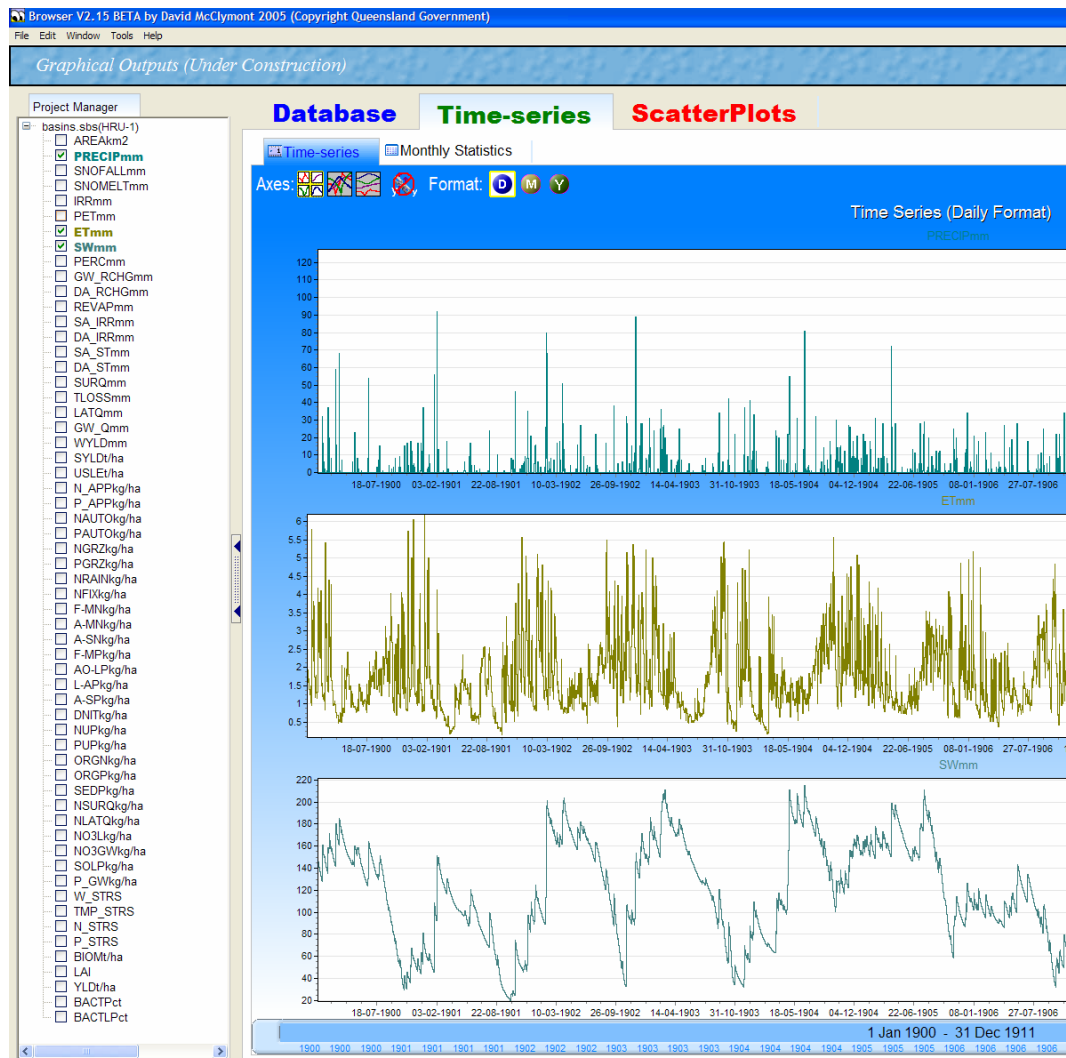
Browser V2.15 BETA by David McClymont 2005 (Copyright Queensland Government)

File Edit Window Tools Help

Graphical Outputs (Under Construction)

Project Manager

basins.sbs(HRU-1)
AREAkm2
PRECIPmm
SNOFALLmm
SNOMELTmm
IRRmm
PETmm
ETmm
SWmm
PERCmm
GW_RCHGmm
DA_RCHGmm
REVAPmm
SA_IRRmm
DA_IRRmm
SA_STmm
DA_STmm
SURQmm
TLOSSmm
LATQmm
GW_Qmm
WYLDmm
SYLDt/ha
USLEt/ha
N_APPkg/ha
P_APPkg/ha
NAUTOkg/ha
PAUTOkg/ha
NGRZkg/ha
PGRZkg/ha
NRAINkg/ha
NFIXkg/ha
F-MNkg/ha
A-MNkg/ha
A-SNkg/ha
F-MPkg/ha
AO-LPkg/ha
L-APkg/ha
A-SPkg/ha
DNITkg/ha
NUPkg/ha
PUPkg/ha
ORGNkg/ha
ORGPkg/ha
SEDPkg/ha
NSURQkg/ha
NLATQkg/ha
NO3Lkg/ha
NO3GWkg/ha
SOLPkg/ha
P_GWkg/ha
W_STRS
TMP_STRS
N_STRS
P_STRS
BIOMt/ha
LAI
YLDt/ha
BACTPct
BACTLPct

Database Time-series ScatterPlots

Time-series Monthly Statistics

Axes: Format: D M Y

Time Series (Daily Format)

PRECIPmm

120 110 100 90 80 70 60 50 40 30 20 10 0

18-07-1900 03-02-1901 22-08-1901 10-03-1902 26-09-1902 14-04-1903 31-10-1903 18-05-1904 04-12-1904 22-06-1905 08-01-1906 27-07-1906

ETmm

6 5.5 5 4.5 4 3.5 3 2.5 2 1.5 1 0.5

18-07-1900 03-02-1901 22-08-1901 10-03-1902 26-09-1902 14-04-1903 31-10-1903 18-05-1904 04-12-1904 22-06-1905 08-01-1906 27-07-1906

SWmm

220 200 180 160 140 120 100 80 60 40 20

18-07-1900 03-02-1901 22-08-1901 10-03-1902 26-09-1902 14-04-1903 31-10-1903 18-05-1904 04-12-1904 22-06-1905 08-01-1906 27-07-1906

1 Jan 1900 - 31 Dec 1911

1900 1900 1900 1901 1901 1901 1901 1902 1902 1902 1903 1903 1903 1903 1904 1904 1904 1904 1905 1905 1905 1906 1906 1906